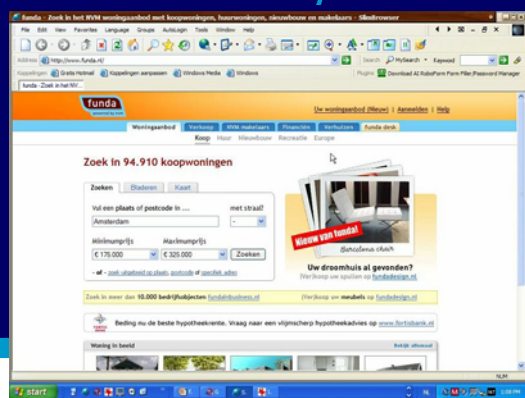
funda : Zoek in het NVM woningaanbod met koopwoningen, huurwoningen, nieuwbouw en makelaars - SlimBrowser

File Edit View Favorites Language Groups AutoLogin Tools Window Help

Address http://www.funda.nl/

Search MySearch Keyword

Koppelingen Gratis Hotmail Koppelingen aanpassen Windows Media Windows

Plugins Download AI RoboForm Form Filler/Password Manager

funda - Zoek in het NV...

funda

Uw woningaanbod (Nieuw) | Aanmelden | Help

Woningaanbod Verkoop NVM-makelaars Financiën Verhuizen Funda desk

Koop Huur Nieuwbouw Recreatie Europa

Zoek in 94.910 koopwoningen

Zoeken Bladeren Kaart

Vul een plaats of postcode in ...

met straal?

Amsterdam

Minimumprijs Maximumprijs

€ 175.000 € 325.000 Zoeken

- of - zoek uitgebreid op plaats, postcode of specifiek adres

Nieuw van funda!

Barcelona chair

Uw droomhuis al gevonden?

Verkoop uw spullen op fundadesign.nl

Zoek in meer dan 10.000 bedrijfsobjecten fundainbusiness.nl

(Ver)koop uw meubels op fundadesign.nl

Beding nu de beste hypotheekrente. Vraag naar een vlijmscherp hypotheekadvies op www.fortisbank.nl

Woning in beeld

Bekijk allemaal

start

NL